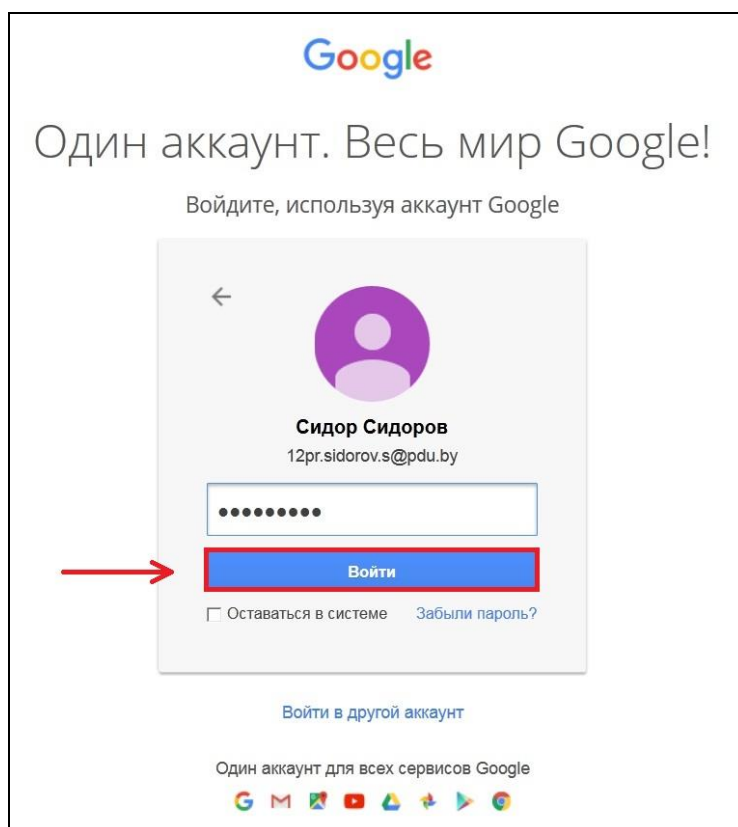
Google

Один аккаунт. Весь мир Google!

Войдите, используя аккаунт Google

Сидор Сидоров

12pr.sidorov.s@pdu.by

•••••••••

Войти

Оставаться в системе Забыли пароль?

Войти в другой аккаунт

Один аккаунт для всех сервисов Google